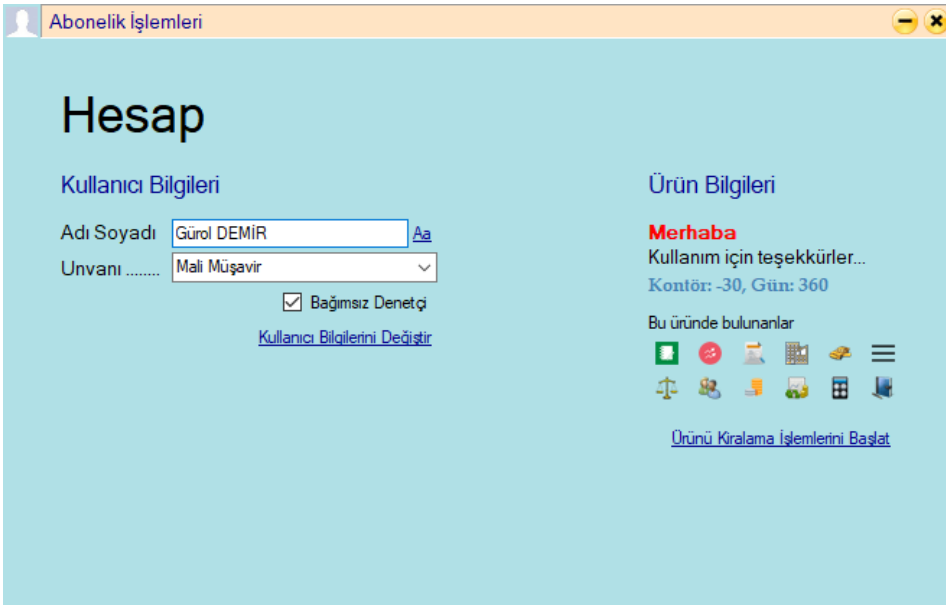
Abonelik İşlemleri

Hesap

Kullanıcı Bilgileri

Adı Soyadı Gürol DEMİR Aa

Unvanı ........ Mali Müşavir

Bağımsız Denetçi

Kullanıcı Bilgilerini Değiştir

Ürün Bilgileri

Merhaba

Kullanım için teşekkürler...

Kontör: -30, Gün: 360

Bu üründe bulunanlar

Ürünü Kiralama İşlemlerini Başlat